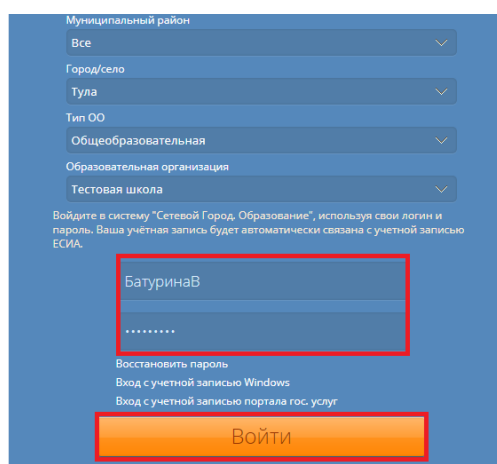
Муниципальный район
Все
Город/село
Тула
Тип ОО
Общеобразовательная
Образовательная организация
Тестовая школа

Войдите в систему "Сетевой Город. Образование", используя свои логин и пароль. Ваша учётная запись будет автоматически связана с учетной записью ЕСИА.

БатуринаВ
•••••••••

Восстановить пароль
Вход с учетной записью Windows
Вход с учетной записью портала гос. услуг

Войти